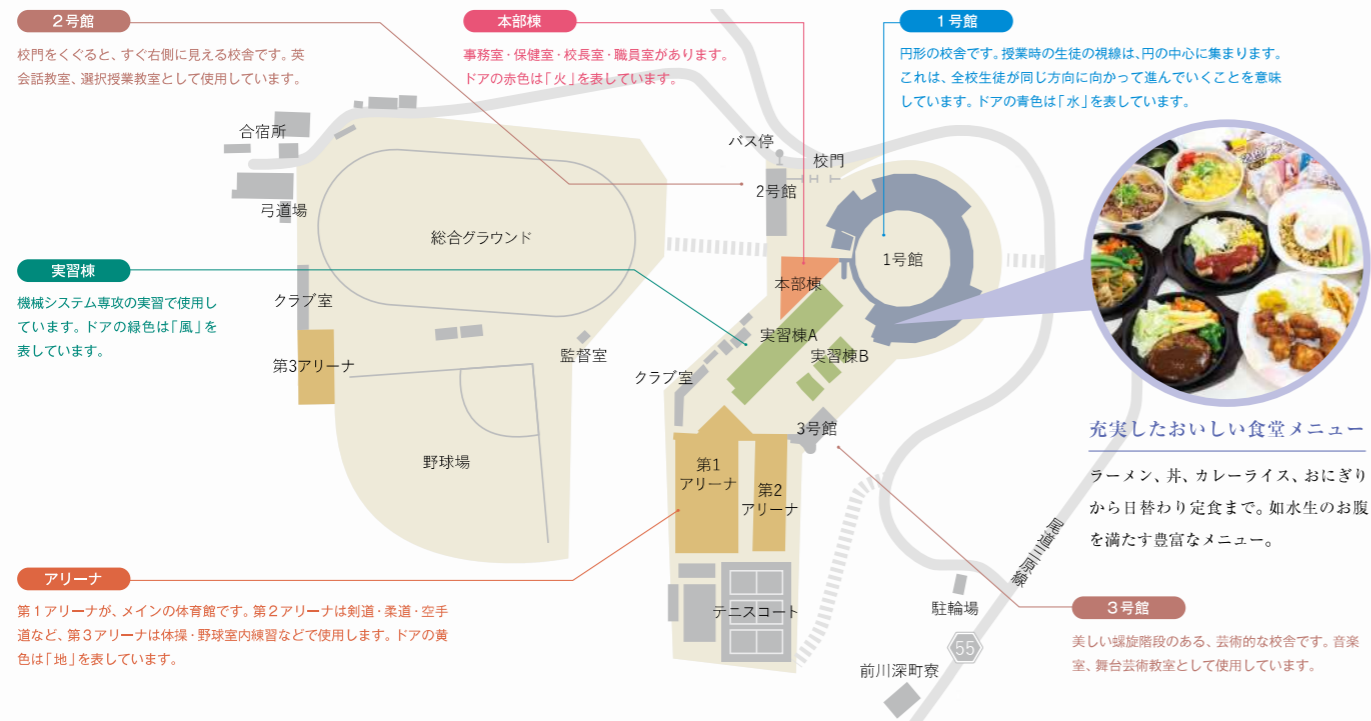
２号館

校門をくぐると、すぐ右側に見える校舎です。英会話教室、選択授業教室として使用しています。

本部棟

事務室・保健室・校長室・職員室があります。ドアの赤色は「火」を表しています。

１号館

円形の校舎です。授業時の生徒の視線は、円の中心に集まります。これは、全校生徒が同じ方向に向かって進んでいくことを意味しています。ドアの青色は「水」を表しています。

実習棟

機械システム専攻の実習で使用しています。ドアの緑色は「風」を表しています。

アリーナ

第１アリーナが、メインの体育館です。第２アリーナは剣道・柔道・空手道など、第３アリーナは体操・野球室内練習などで使用します。ドアの黄色は「地」を表しています。

３号館

美しい螺旋階段のある、芸術的な校舎です。音楽室、舞台芸術教室として使用しています。

充実したおいしい食堂メニュー

ラーメン、丼、カレーライス、おにぎりから日替わり定食まで。如水生のお腹を満たす豊富なメニュー。

合宿所
弓道場
総合グラウンド
クラブ室
第3アリーナ
監督室
野球場
バス停
校門
2号館
1号館
本部棟
実習棟A
実習棟B
クラブ室
3号館
第1アリーナ
第2アリーナ
テニスコート
尾道三原線
駐輪場
55
前川深町寮